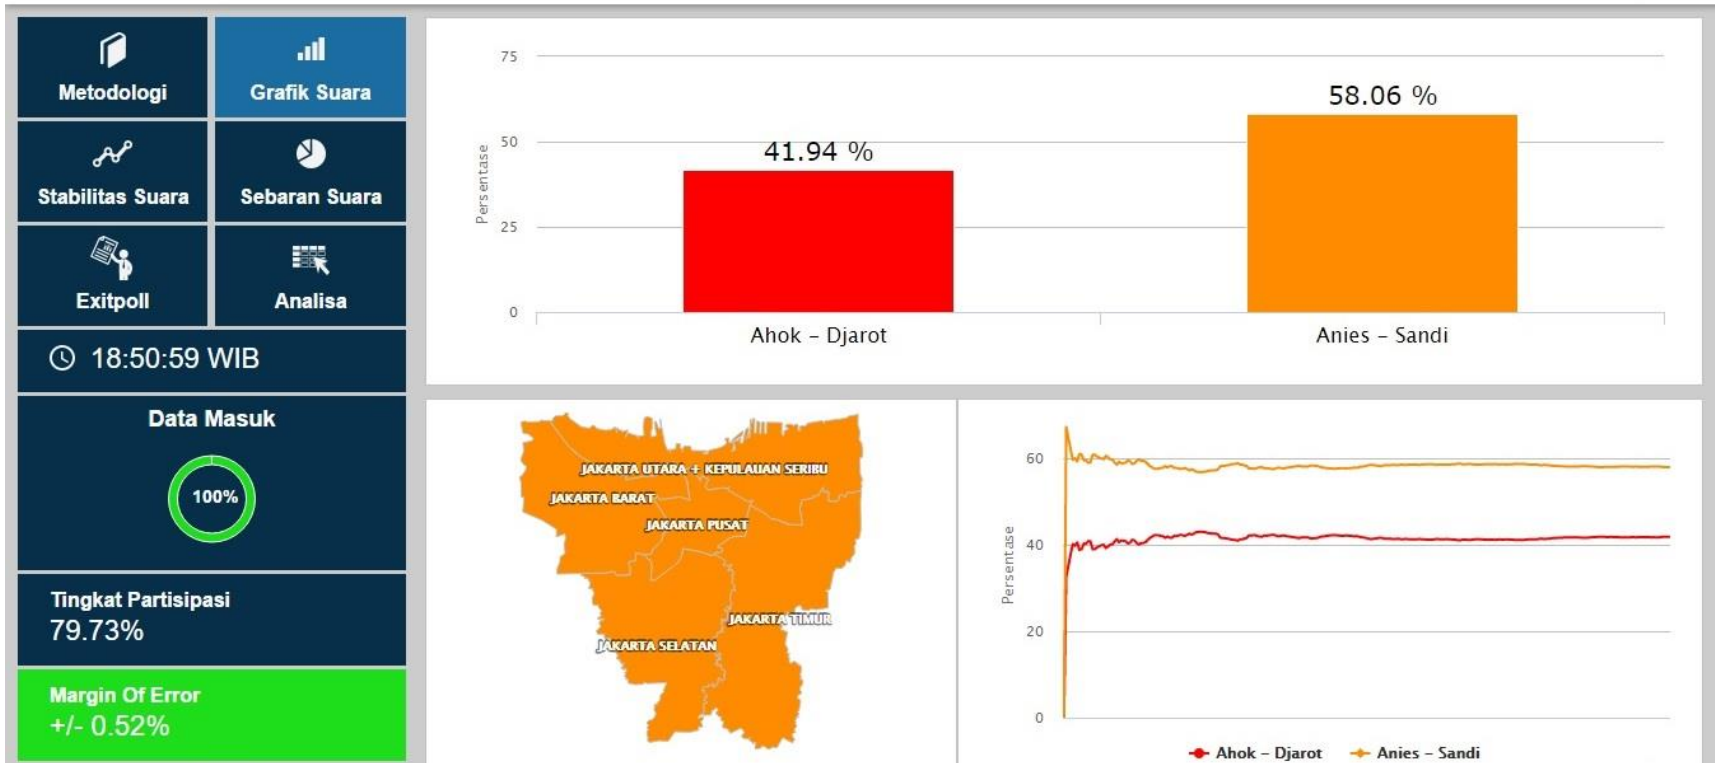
Metodologi

Grafik Suara

Stabilitas Suara

Sebaran Suara

Exitpoll

Analisa

18:50:59 WIB

Data Masuk

100%

Tingkat Partisipasi
79.73%

Margin Of Error
+/- 0.52%

75
50
25
0
Persentase

41.94 %

58.06 %

Ahok – Djarot

Anies – Sandi

JAKARTA UTARA + KEPULAUAN SERIBU
JAKARTA BARAT
JAKARTA PUSAT
JAKARTA TIMUR
JAKARTA SELATAN

60
40
20
0
Persentase

Ahok – Djarot
Anies – Sandi